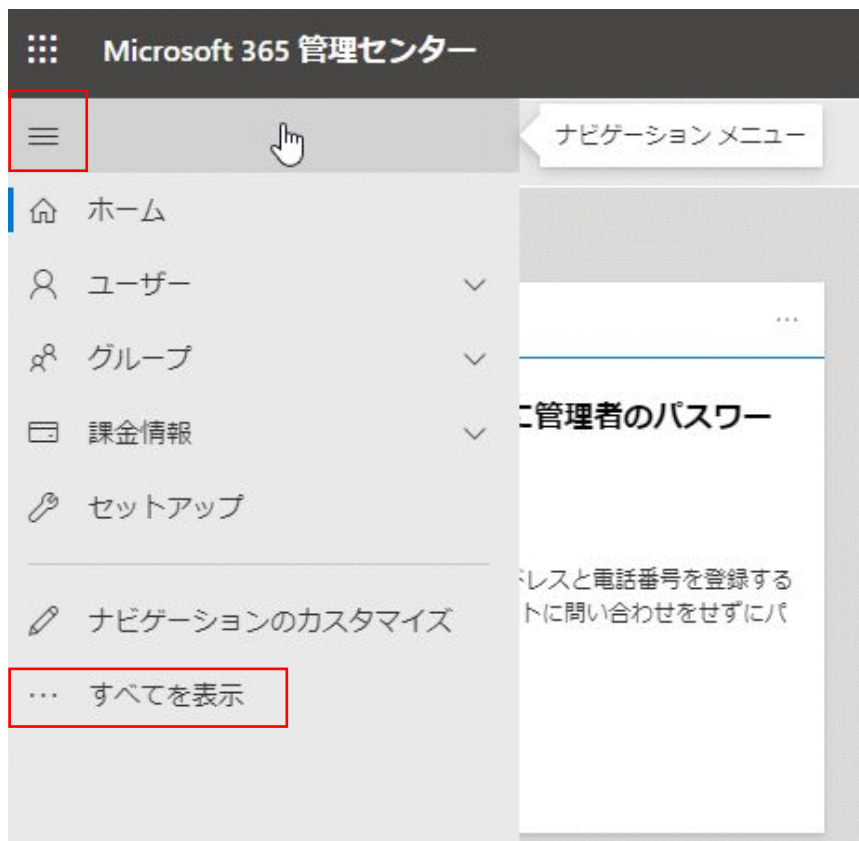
Microsoft 365 管理センター

ナビゲーション メニュー

ホーム

ユーザー

グループ

課金情報

セットアップ

ナビゲーションのカスタマイズ

··· すべてを表示

···

に管理者のパスワー

ドレスと電話番号を登録する
トに問い合わせをせずにパ